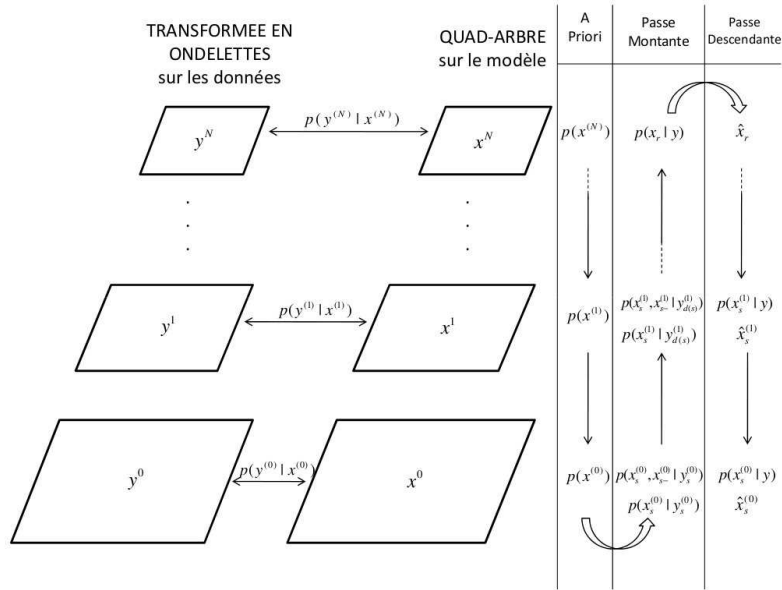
TRANSFORMEE EN ONDELETTES sur les données

QUAD-ARBRE sur le modèle

| A Priori | Passe Montante | Passe Descendante |
|---|---|---|
| $p(x^{(N)})$ | $p(x_r \mid y)$ | $\hat{x}_r$ |
| $p(x^{(1)})$ | $p(x_s^{(1)}, x_{s^-}^{(1)} \mid y_{d(s)}^{(1)})$ $p(x_s^{(1)} \mid y_{d(s)}^{(1)})$ | $p(x_s^{(1)} \mid y)$ $\hat{x}_s^{(1)}$ |
| $p(x^{(0)})$ | $p(x_s^{(0)}, x_{s^-}^{(0)} \mid y_s^{(0)})$ $p(x_s^{(0)} \mid y_s^{(0)})$ | $p(x_s^{(0)} \mid y)$ $\hat{x}_s^{(0)}$ |

$y^N$ $p(y^{(N)} \mid x^{(N)})$ $x^N$

. . .

. . .

$y^1$ $p(y^{(1)} \mid x^{(1)})$ $x^1$

$y^0$ $p(y^{(0)} \mid x^{(0)})$ $x^0$